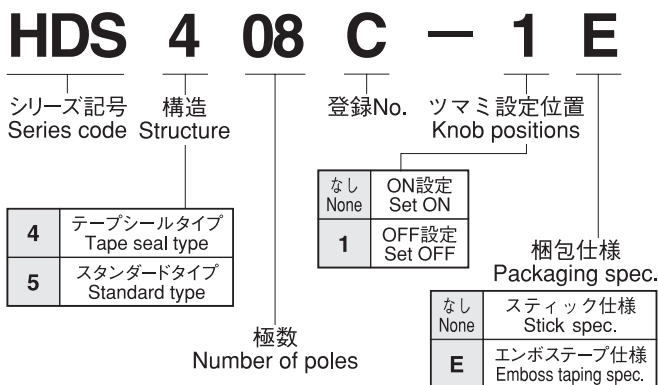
HDS 4 08 C — 1 E

シリーズ記号
Series code

構造
Structure

登録No.

ツマミ設定位置
Knob positions

| なし None | ON設定 Set ON |
|---|---|
| 1 | OFF設定 Set OFF |

| 4 | テープシールタイプ Tape seal type |
|---|---|
| 5 | スタンダードタイプ Standard type |

梱包仕様
Packaging spec.

| なし None | スティック仕様 Stick spec. |
|---|---|
| E | エンボステープ仕様 Emboss taping spec. |

極数
Number of poles